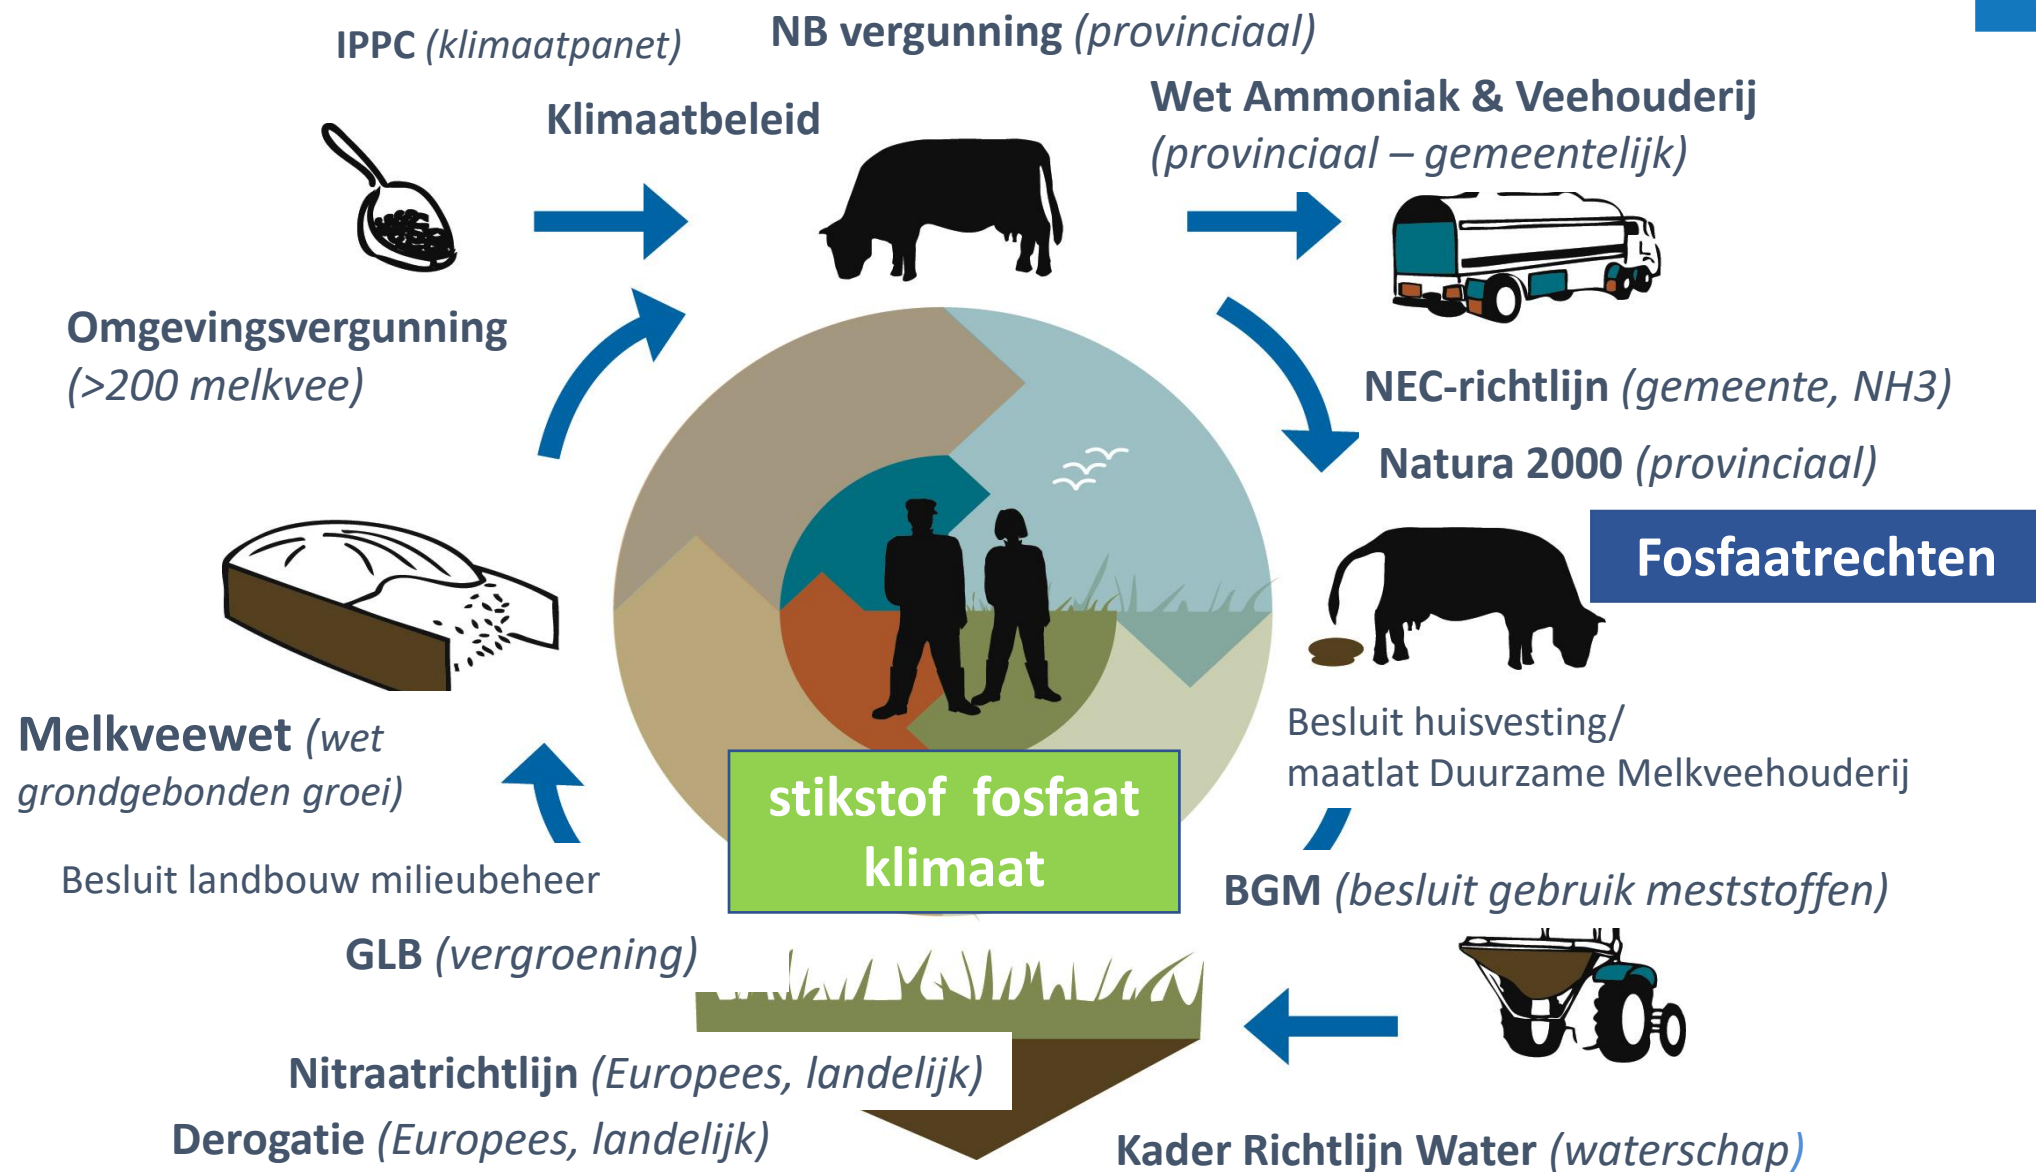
IPPC (klimaatpanet)

NB vergunning (provinciaal)

Klimaatbeleid

Wet Ammoniak & Veehouderij (provinciaal – gemeentelijk)

Omgevingsvergunning (>200 melkvee)

NEC-richtlijn (gemeente, NH3)

Natura 2000 (provinciaal)

Fosfaatrechten

Melkveewet (wet grondgebonden groei)

Besluit huisvesting/ maatlat Duurzame Melkveehouderij

stikstof fosfaat klimaat

Besluit landbouw milieubeheer

BGM (besluit gebruik meststoffen)

GLB (vergroening)

Nitraatrichtlijn (Europees, landelijk)

Derogatie (Europees, landelijk)

Kader Richtlijn Water (waterschap)